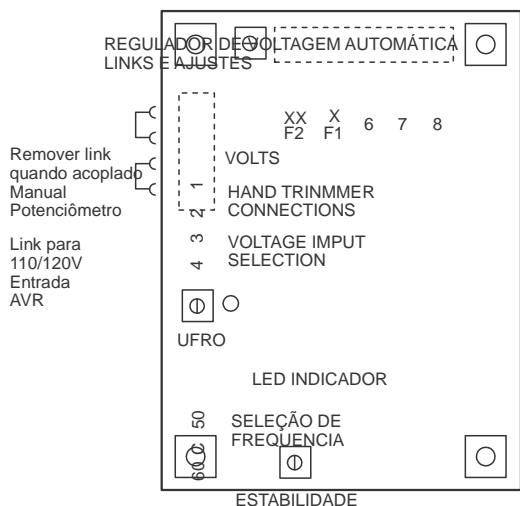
REGULADOR DE VOLTAGEM AUTOMÁTICA
LINKS E AJUSTES

XX
F2

X
F1

6 7 8

Remover link quando acoplado Manual Potenciômetro

VOLTS

1

HAND TRINMMER CONNECTIONS

2

Link para 110/120V Entrada AVR

3

VOLTAGE IMPUT SELECTION

4

UFRO

LED INDICADOR

50

SELEÇÃO DE FREQUENCIA

60C

ESTABILIDADE